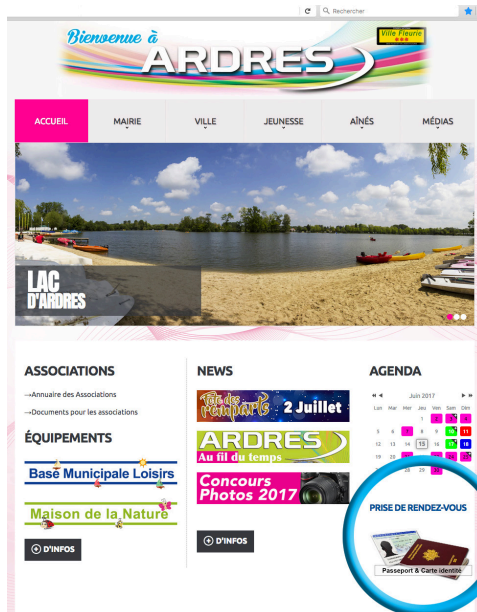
Rechercher

Bienvenue à ARDRES

Ville Fleurie

ACCUEIL

MAIRIE

VILLE

JEUNESSE

AÎNÉS

MÉDIAS

LAC D'ARDRES

ASSOCIATIONS

-->Annuaire des Associations

-->Documents pour les associations

ÉQUIPEMENTS

Base Municipale Loisirs

Maison de la Nature

D'INFOS

NEWS

Fête des remparts 2 Juillet

ARDRES Au fil du temps

Concours Photos 2017

D'INFOS

AGENDA

Juin 2017

| Lun | Mar | Mer | Jeu | Ven | Sam | Dim |
|---|---|---|---|---|---|---|
| | | | 1 | 2 | 3 | 4 |
| 5 | 6 | 7 | 8 | 9 | 10 | 11 |
| 12 | 13 | 14 | 15 | 16 | 17 | 18 |
| | | | | | | |
| | | 28 | 29 | 30 | | |

PRISE DE RENDEZ-VOUS

Passeport & Carte identité